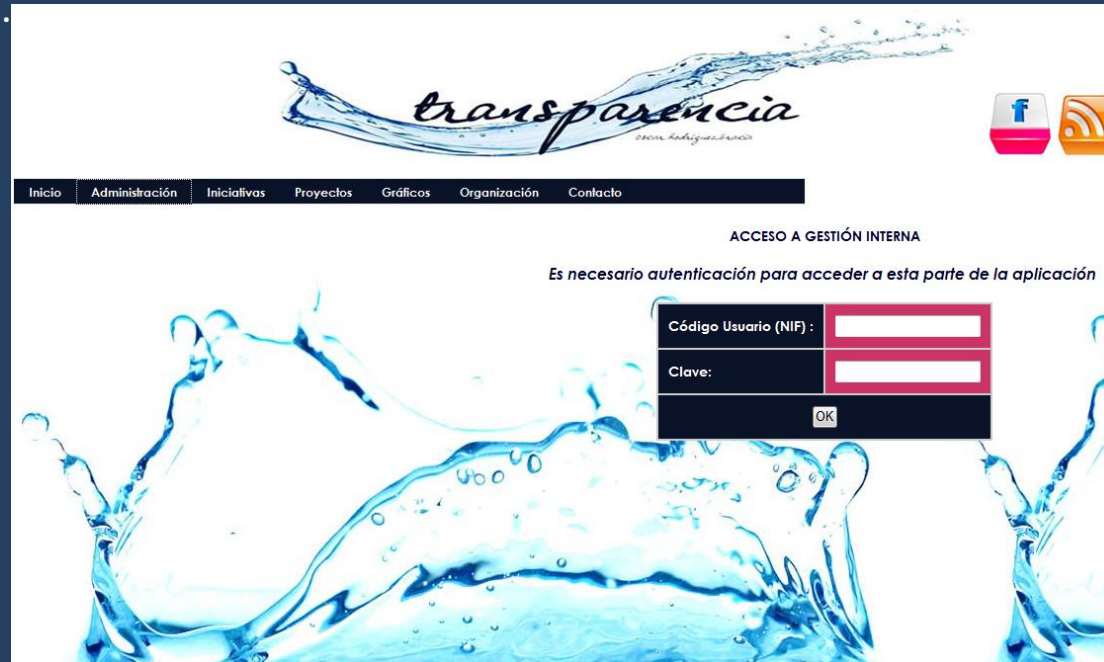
transparencia

oscar rodriguezarroca

f

Inicio Administración Iniciativas Proyectos Gráficos Organización Contacto

ACCESO A GESTIÓN INTERNA

Es necesario autenticación para acceder a esta parte de la aplicación

| Código Usuario (NIF) : | |
|---|---|
| Clave: | |

OK